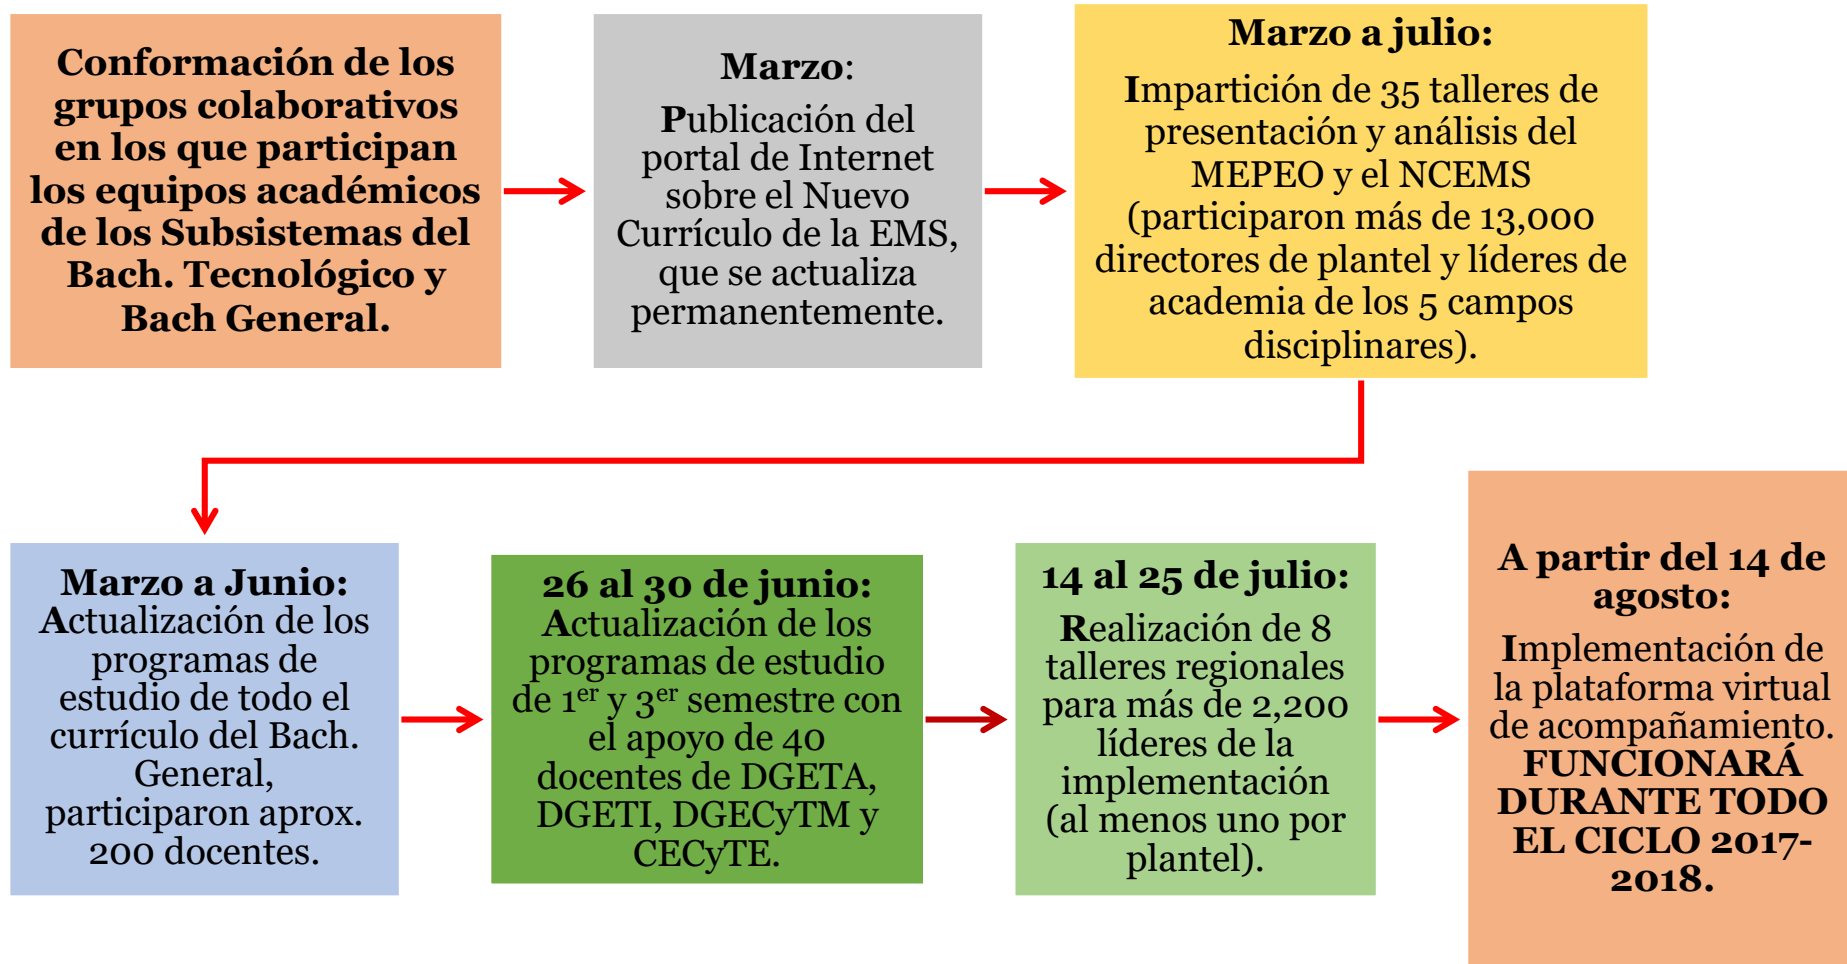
Conformación de los grupos colaborativos en los que participan los equipos académicos de los Subsistemas del Bach. Tecnológico y Bach General.

Marzo:
Publicación del portal de Internet sobre el Nuevo Currículo de la EMS, que se actualiza permanentemente.

Marzo a julio:
Impartición de 35 talleres de presentación y análisis del MEPEO y el NCEMS (participaron más de 13,000 directores de plantel y líderes de academia de los 5 campos disciplinares).

Marzo a Junio:
Actualización de los programas de estudio de todo el currículo del Bach. General, participaron aprox. 200 docentes.

26 al 30 de junio:
Actualización de los programas de estudio de $1^{er}$ y $3^{er}$ semestre con el apoyo de 40 docentes de DGETA, DGETI, DGECyTM y CECyTE.

14 al 25 de julio:
Realización de 8 talleres regionales para más de 2,200 líderes de la implementación (al menos uno por plantel).

A partir del 14 de agosto:
Implementación de la plataforma virtual de acompañamiento. FUNCIONARÁ DURANTE TODO EL CICLO 2017-2018.